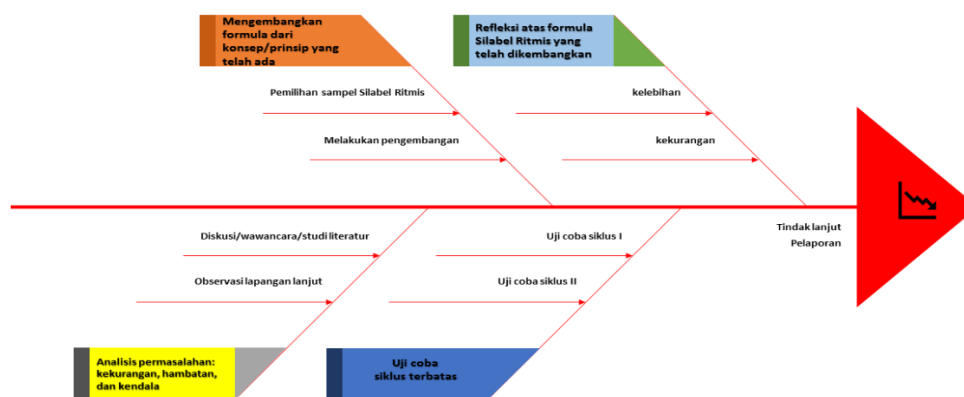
Mengembangkan formula dari konsep/prinsip yang telah ada

Refleksi atas formula Silabel Ritmis yang telah dikembangkan

Pemilihan sampel Silabel Ritmis

kelebihan

Melakukan pengembangan

kekurangan

Tindak lanjut

Pelaporan

Diskusi/wawancara/studi literatur

Uji coba siklus I

Observasi lapangan lanjut

Uji coba siklus II

Analisis permasalahan: kekurangan, hambatan, dan kendala

Uji coba siklus terbatas